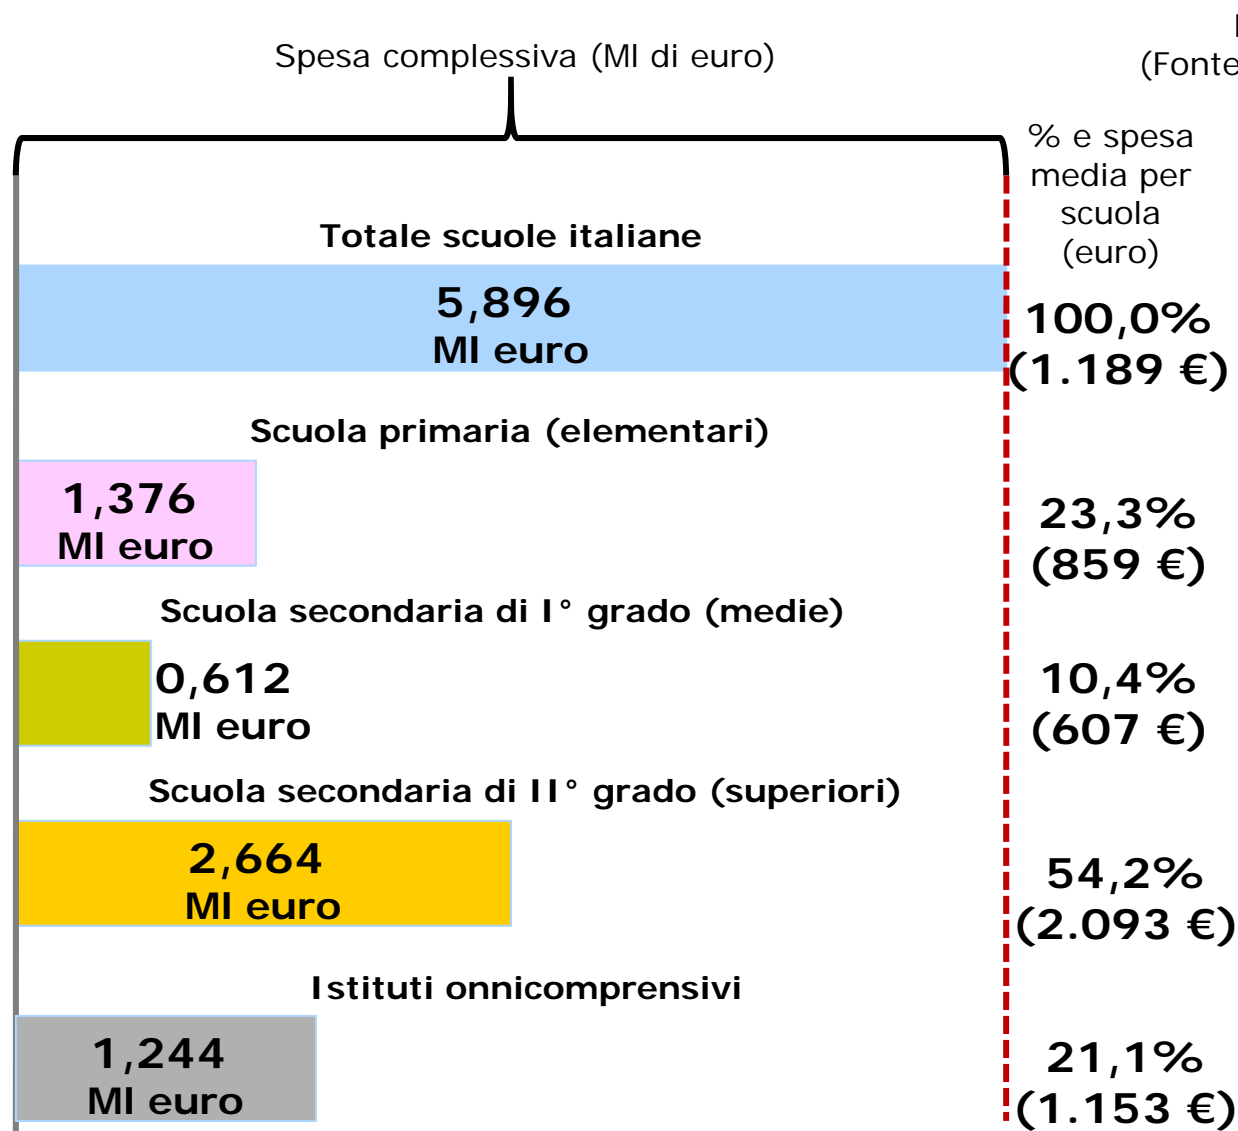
Spesa complessiva (Ml di euro)

(Fonte

% e spesa media per scuola (euro)

Totale scuole italiane

5,896
Ml euro

100,0%
(1.189 €)

Scuola primaria (elementari)

1,376
Ml euro

23,3%
(859 €)

Scuola secondaria di I° grado (medie)

0,612
Ml euro

10,4%
(607 €)

Scuola secondaria di II° grado (superiori)

2,664
Ml euro

54,2%
(2.093 €)

Istituti onnicomprensivi

1,244
Ml euro

21,1%
(1.153 €)